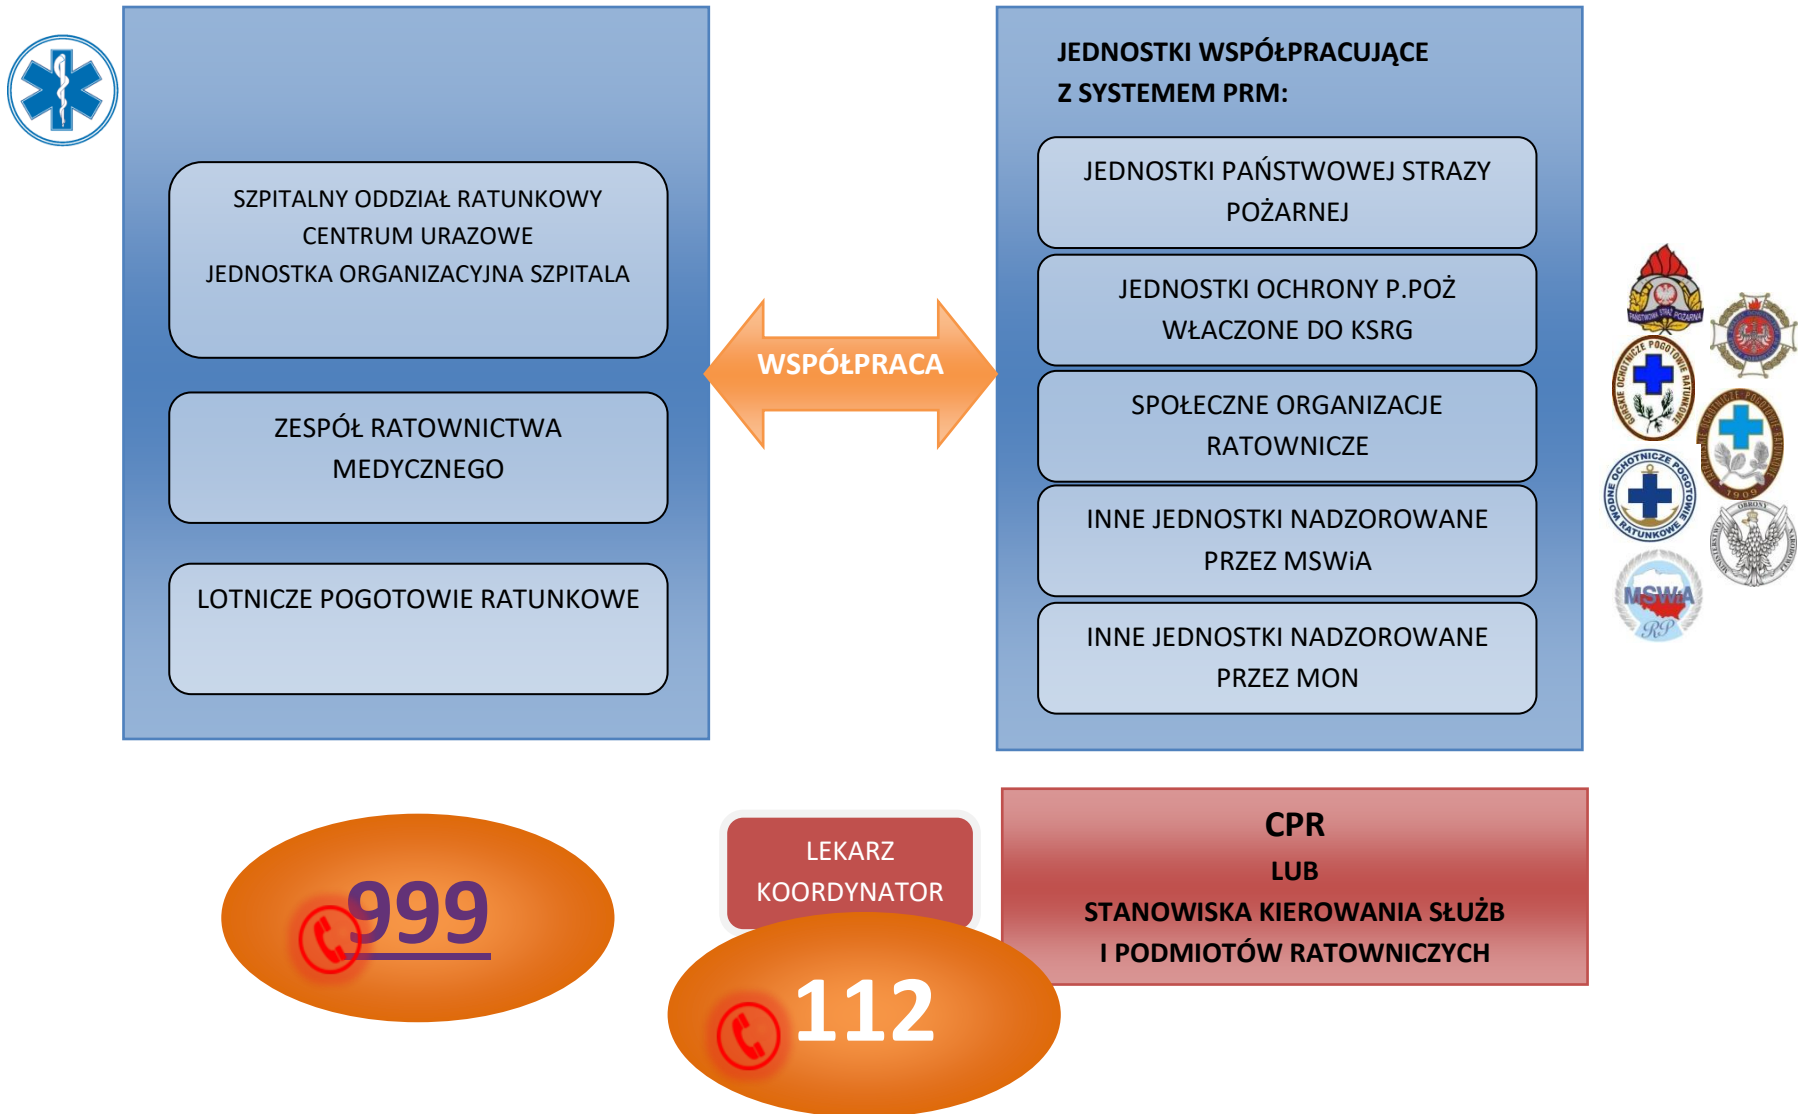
SZPITALNY ODDZIAŁ RATUNKOWY
CENTRUM URAZOWE
JEDNOSTKA ORGANIZACYJNA SZPITALA

ZESPÓŁ RATOWNICTWA MEDYCZNEGO

LOTNICZE POGOTOWIE RATUNKOWE

WSPÓŁPRACA

JEDNOSTKI WSPÓŁPRACUJĄCE Z SYSTEMEM PRM:

JEDNOSTKI PAŃSTWOWEJ STRAZY POŻARNEJ

JEDNOSTKI OCHRONY P.POŻ WŁACZONE DO KSRG

SPOŁECZNE ORGANIZACJE RATOWNICZE

INNE JEDNOSTKI NADZOROWANE PRZEZ MSWiA

INNE JEDNOSTKI NADZOROWANE PRZEZ MON

PAŃSTWOWA STRAŻ POŻARNA

GÓRSKIE OCHOTNICZE POGOTOWIE RATUNKOWE

WODNE OCHOTNICZE POGOTOWIE RATUNKOWE

1909

MSWiA RP

999

LEKARZ KOORDYNATOR

112

CPR
LUB
STANOWISKA KIEROWANIA SŁUŻB
I PODMIOTÓW RATOWNICZYCH